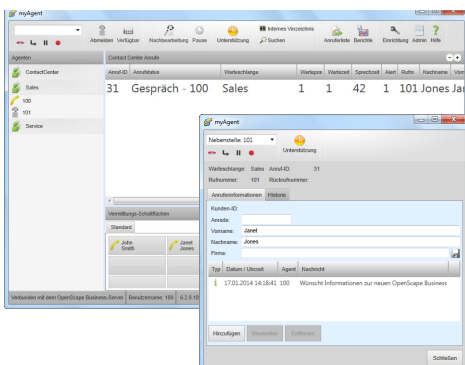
myAgent

Abmelden Verfügbar Nacharbeitung Pause Unterstützung Internes Verzeichnis Suchen Anrufliste Berichte Einrichtung Admin Hilfe

Agenten
ContactCenter
Sales
100
101
Service

Contact Center Anrufe

| Anruf-ID | Anrufstatus | Warteschlange | Wartepos | Wartezeit | Sprechzeit | Alert | Rufnr. | Nachname | Vor |
|---|---|---|---|---|---|---|---|---|---|
| 31 | Gespräch - 100 | Sales | 1 | 1 | 42 | 1 | 101 | Jones | Ja |

Vermittlungs-Schaltflächen
Standard
John Smith
Janet Jones

Verbunden mit dem OpenScape Business-Server Benutzername: 100 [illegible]

myAgent
Nebenstelle: 101
Unterstützung
Warteschlange: Sales Anruf-ID: 31
Rufnummer: 101 Rückrufnummer:
Anrufeinformationen Historie
Kunden-ID:
Anrede:
Vorname: Janet
Nachname: Jones
Firma:

| Typ | Datum / Uhrzeit | Agent | Nachricht |
|---|---|---|---|
| i | 17.01.2014 14:18:41 | 100 | Wünscht Informationen zur neuen OpenScape Business |

Hinzufügen Bearbeiten Entfernen
Schließen